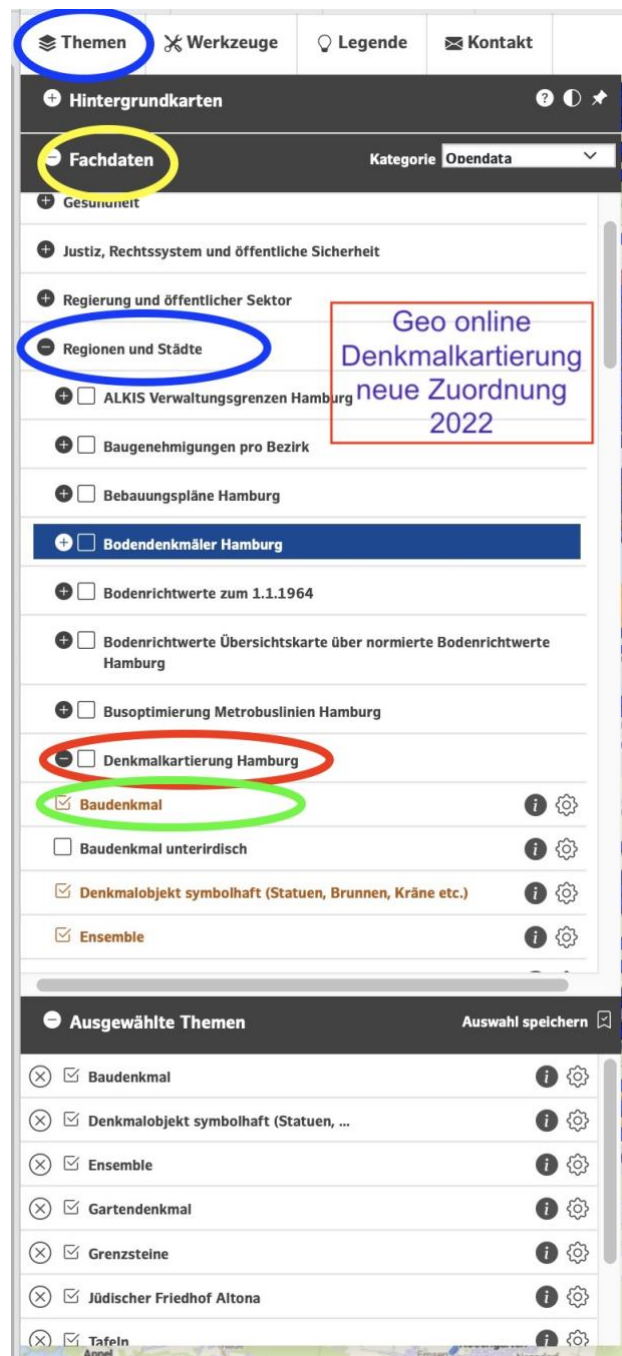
Themen | Werkzeuge | Legende | Kontakt

Hintergrundkarten

Fachdaten

Kategorie Opendata

Gesundheit

Justiz, Rechtssystem und öffentliche Sicherheit

Regierung und öffentlicher Sektor

Regionen und Städte

Geo online Denkmalkartierung neue Zuordnung 2022

ALKIS Verwaltungsgrenzen Hamburg

Baugenehmigungen pro Bezirk

Bebauungspläne Hamburg

Bodendenkmäler Hamburg

Bodenrichtwerte zum 1.1.1964

Bodenrichtwerte Übersichtskarte über normierte Bodenrichtwerte Hamburg

Busoptimierung Metrobuslinien Hamburg

Denkmalkartierung Hamburg

Baudenkmal

Baudenkmal unterirdisch

Denkmalobjekt symbolhaft (Statuen, Brunnen, Kräne etc.)

Ensemble

Ausgewählte Themen

Auswahl speichern

Baudenkmal

Denkmalobjekt symbolhaft (Statuen, ...

Ensemble

Gartendenkmal

Grenzsteine

Jüdischer Friedhof Altona

Tafeln